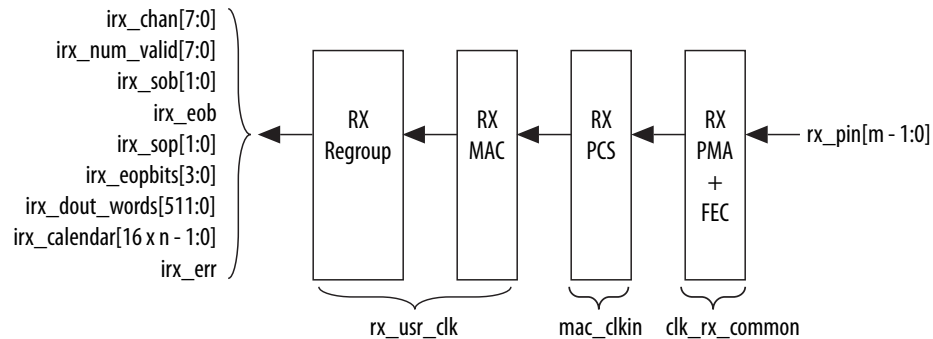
irx_chan[7:0]
irx_num_valid[7:0]
irx_sob[1:0]
irx_eob
irx_sop[1:0]
irx_eopbits[3:0]
irx_dout_words[511:0]
irx_calendar[16 x n - 1:0]
irx_err

RX Regroup

RX MAC

RX PCS

RX PMA + FEC

rx_pin[m - 1:0]

rx_usr_clk

mac_clkin

clk_rx_common